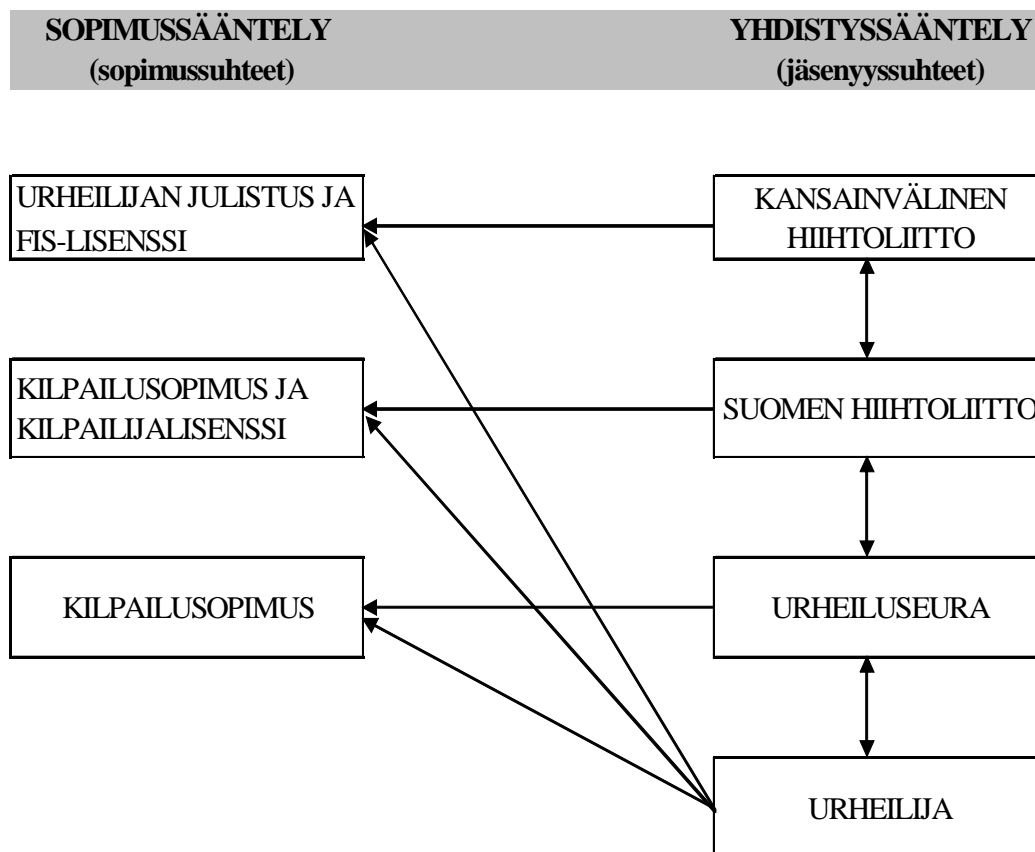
SOPIMUSSÄÄNTELY
(sopimussuhteet)

YHDISTYSSÄÄNTELY
(jäsenyyssuhteet)

URHEILIJAN JULISTUS JA FIS-LISENSSI

KANSAINVÄLINEN HIIHTOLIITTO

KILPAILUSOPIMUS JA KILPAILIJALISENSSI

SUOMEN HIIHTOLIITTO

KILPAILUSOPIMUS

URHEILUSEURA

URHEILIJA